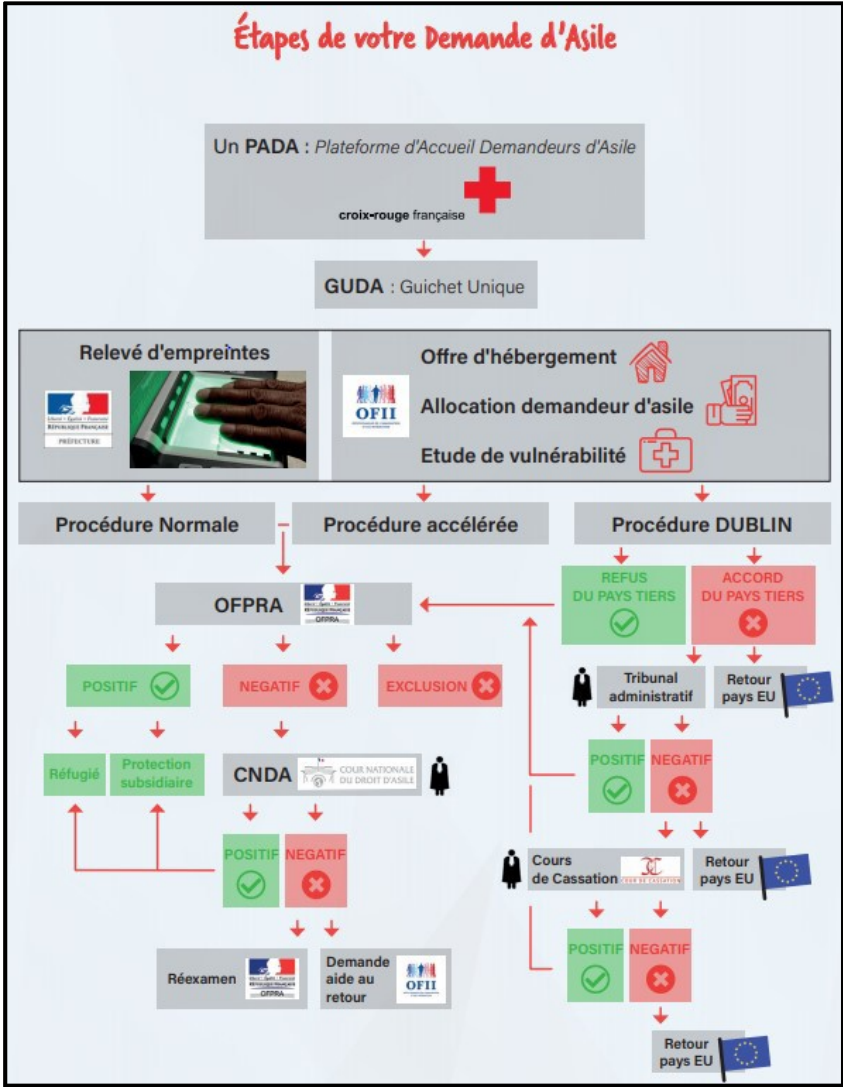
Étapes de votre Demande d'Asile

Un PADA : Plateforme d'Accueil Demandeurs d'Asile

croix-rouge française

GUDA : Guichet Unique

Relevé d'empreintes

Liberté · Égalité · Fraternité
RÉPUBLIQUE FRANÇAISE
PRÉFECTURE

OFII

Offre d'hébergement

Allocation demandeur d'asile

Etude de vulnérabilité

Procédure Normale

Procédure accélérée

Procédure DUBLIN

REFUS DU PAYS TIERS

ACCORD DU PAYS TIERS

OFPRA

Tribunal administratif

Retour pays EU

POSITIF

NEGATIF

EXCLUSION

POSITIF

NEGATIF

Réfugié

Protection subsidiaire

CNDA

COUR NATIONALE DU DROIT D'ASILE

POSITIF

NEGATIF

Cours de Cassation

COUR DE CASSATION

Retour pays EU

POSITIF

NEGATIF

Réexamen

OFPRA

Demande aide au retour

OFII

Retour pays EU